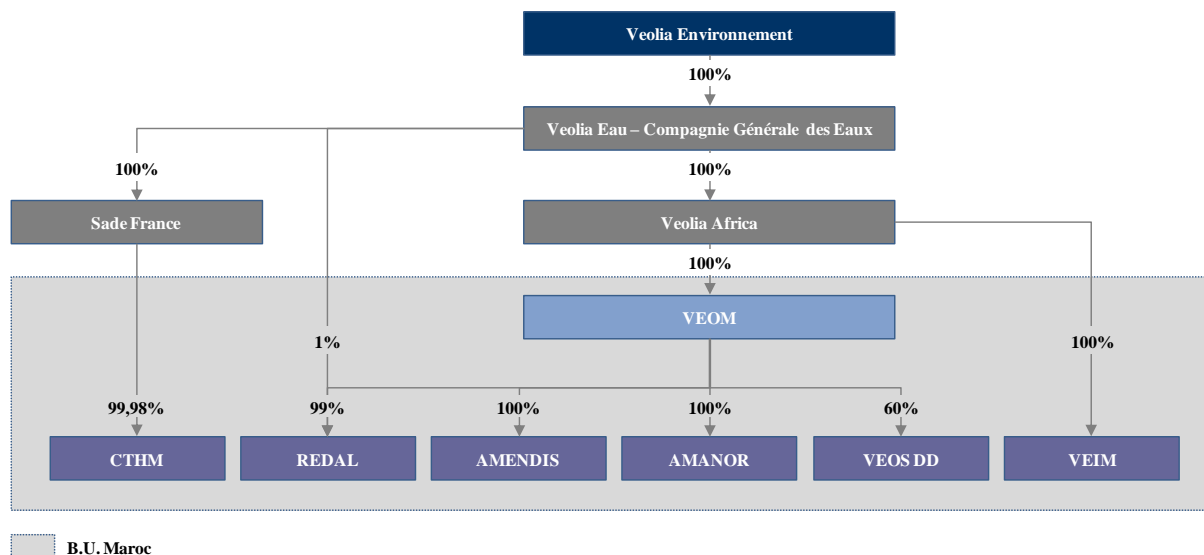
Veolia Environnement

100%

Veolia Eau – Compagnie Générale des Eaux

100%

100%

Sade France

Veolia Africa

100%

VEOM

1%

100%

99,98%

99%

100%

100%

60%

CTHM

REDAL

AMENDIS

AMANOR

VEOS DD

VEIM

B.U. Maroc